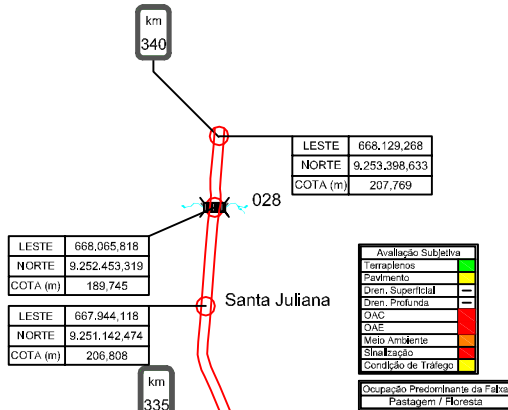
km
340

| LESTE | 668.129,268 |
|---|---|
| NORTE | 9.253.398,633 |
| COTA (m) | 207,769 |

028

| LESTE | 668,065,818 |
|---|---|
| NORTE | 9.252.453,319 |
| COTA (m) | 189,745 |

Santa Juliana

| LESTE | 667.944,118 |
|---|---|
| NORTE | 9.251.142,474 |
| COTA (m) | 206,808 |

km
335

| Avaliação Subjetiva | |
|---|---|
| Terraplenos | |
| Pavimento | |
| Dren. Superficial | — |
| Dren. Profunda | — |
| OAC | |
| OAE | |
| Meio Ambiente | |
| Sinalização | |
| Condição de Tráfego | |

Ocupação Predominante da Faixa
Pastagem / Floresta